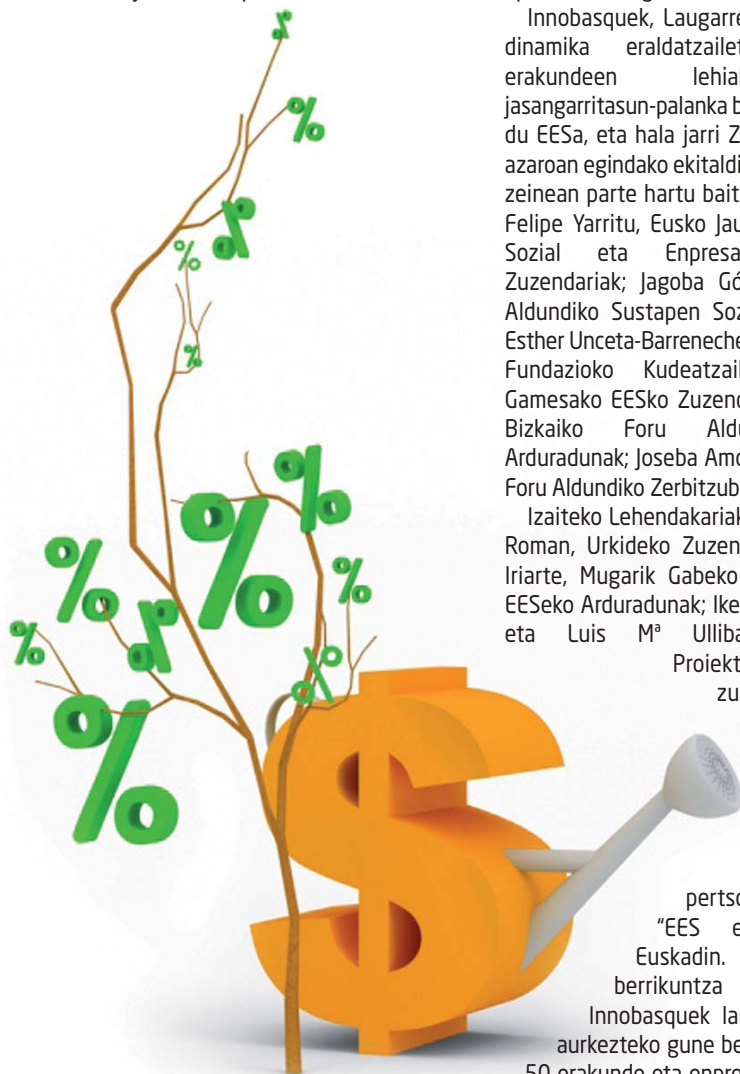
Innobasquek, Laugarre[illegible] dinamika eraldatzailet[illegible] erakundeen lehia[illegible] jasangarritasun-palanka b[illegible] du EESa, eta hala jarri Z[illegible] azaroan egindako ekitaldi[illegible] zeinean parte hartu bait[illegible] Felipe Yarritu, Eusko Jau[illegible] Sozial eta Enpresa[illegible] Zuzendariak; Jagoba Gó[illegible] Aldundiko Sustapen Soz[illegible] Esther Unceta-Barreneche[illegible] Fundazioko Kudeatzail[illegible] Gamesako EESko Zuzend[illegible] Bizkaiko Foru Aldu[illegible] Arduradunak; Joseba Amo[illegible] Foru Aldundiko Zerbitzub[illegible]

Izaiteko Lehendakariak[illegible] Roman, Urkideko Zuzen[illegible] Iriarte, Mugarik Gabeko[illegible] EESeko Arduradunak; Ike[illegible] eta Luis Mª Ulliba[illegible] Proiekt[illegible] zu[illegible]

pertso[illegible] "EES e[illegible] Euskadin. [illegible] berrikuntza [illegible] Innobasquek la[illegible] aurkezteko gune be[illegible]

%
%
%
%
%
%
%
%
%
%
%
%
%
$